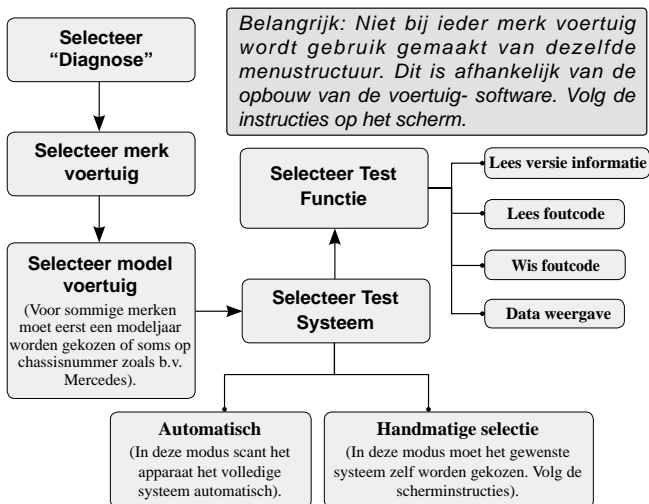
Selecteer "Diagnose"

Belangrijk: Niet bij ieder merk voertuig wordt gebruik gemaakt van dezelfde menustructuur. Dit is afhankelijk van de opbouw van de voertuig- software. Volg de instructies op het scherm.

Selecteer merk voertuig

Selecteer Test Functie

Lees versie informatie

Lees foutcode

Wis foutcode

Data weergave

Selecteer model voertuig
(Voor sommige merken moet eerst een modeljaar worden gekozen of soms op chassisnummer zoals b.v. Mercedes).

Selecteer Test Systeem

Automatisch
(In deze modus scant het apparaat het volledige systeem automatisch).

Handmatige selectie
(In deze modus moet het gewenste systeem zelf worden gekozen. Volg de scherminstructies).